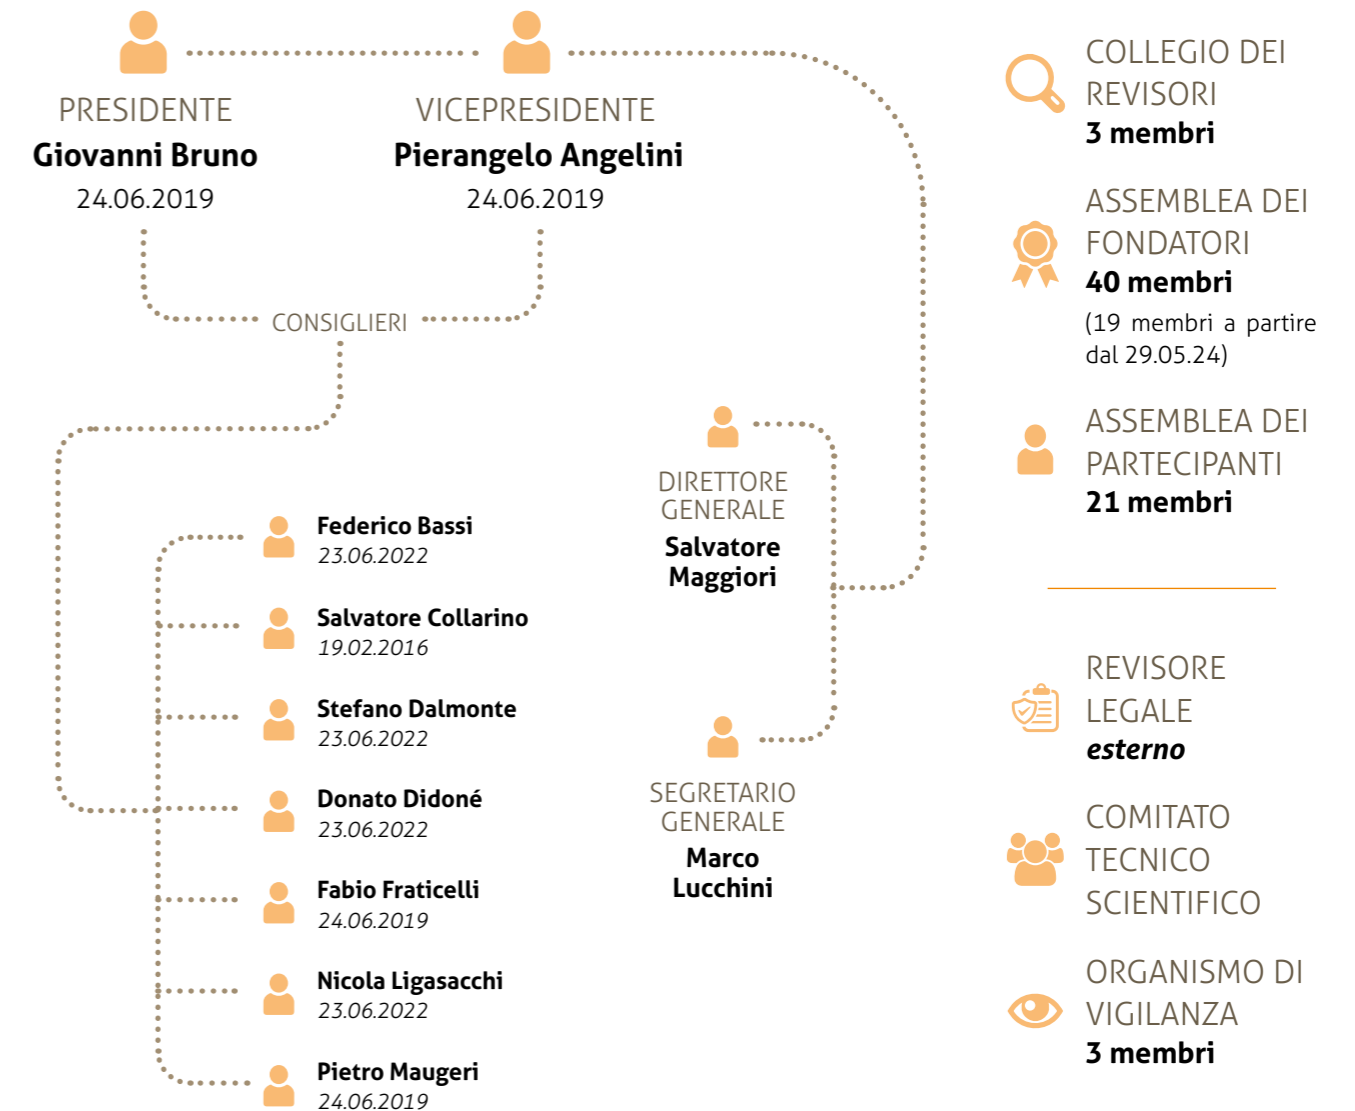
PRESIDENTE
Giovanni Bruno
24.06.2019

VICEPRESIDENTE
Pierangelo Angelini
24.06.2019

CONSIGLIERI

Federico Bassi
23.06.2022

Salvatore Collarino
19.02.2016

Stefano Dalmonte
23.06.2022

Donato Didoné
23.06.2022

Fabio Fraticelli
24.06.2019

Nicola Ligasacchi
23.06.2022

Pietro Maugeri
24.06.2019

DIRETTORE GENERALE
Salvatore Maggiori

SEGRETARIO GENERALE
Marco Lucchini

COLLEGIO DEI REVISORI
3 membri

ASSEMBLEA DEI FONDATORI
40 membri
(19 membri a partire dal 29.05.24)

ASSEMBLEA DEI PARTECIPANTI
21 membri

REVISORE LEGALE
esterno

COMITATO TECNICO SCIENTIFICO

ORGANISMO DI VIGILANZA
3 membri